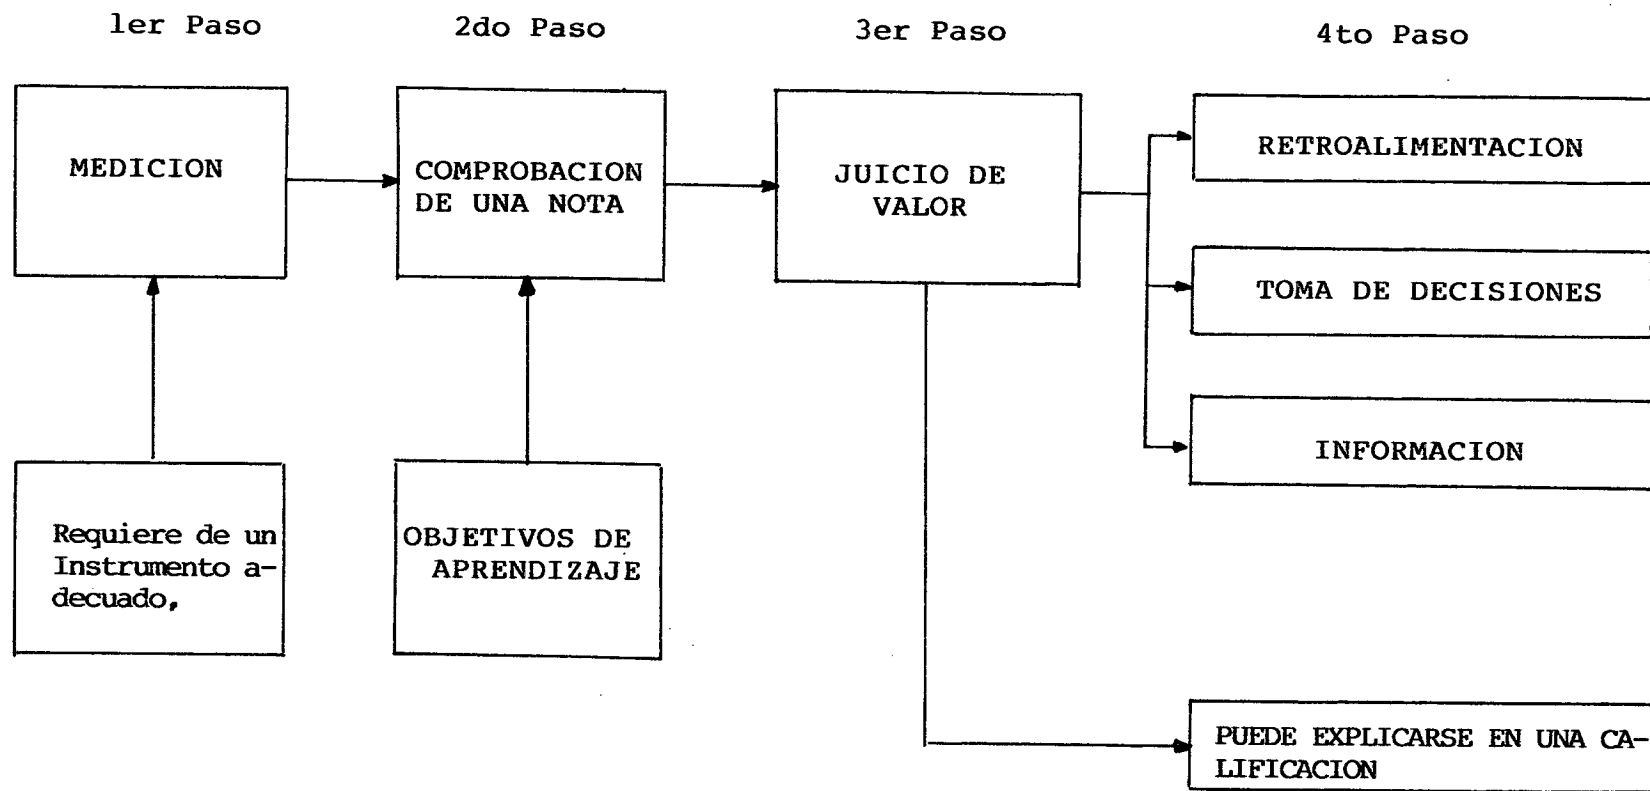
1er Paso

2do Paso

3er Paso

4to Paso

MEDICION

COMPROBACION DE UNA NOTA

JUICIO DE VALOR

RETROALIMENTACION

TOMA DE DECISIONES

INFORMACION

Requiere de un Instrumento adecuado,

OBJETIVOS DE APRENDIZAJE

PUEDE EXPLICARSE EN UNA CALIFICACION